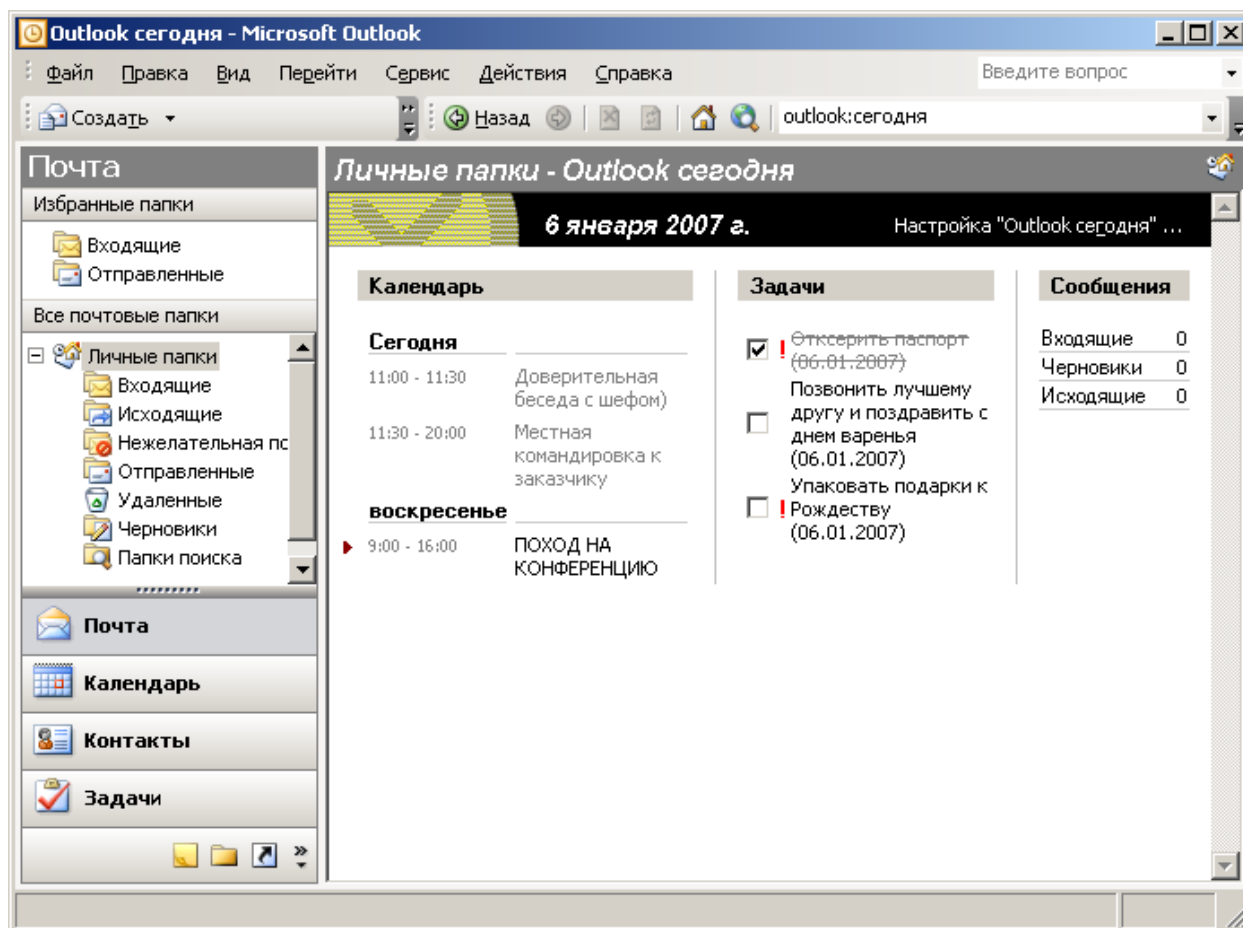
Outlook сегодня - Microsoft Outlook

Файл Правка Вид Перейти Сервис Действия Справка

Введите вопрос

Создать

Назад

outlook:сегодня

Почта

Избранные папки

Входящие
Отправленные

Все почтовые папки

Личные папки
Входящие
Исходящие
Нежелательная пс
Отправленные
Удаленные
Черновики
Папки поиска

Почта
Календарь
Контакты
Задачи

Личные папки - Outlook сегодня

6 января 2007 г.

Настройка "Outlook сегодня" ...

Календарь

Сегодня

11:00 - 11:30 Доверительная беседа с шефом)

11:30 - 20:00 Местная командировка к заказчику

воскресенье

9:00 - 16:00 ПОХОД НА КОНФЕРЕНЦИЮ

Задачи

! Отксерить паспорт (06.01.2007)

Позвонить лучшему другу и поздравить с днем варенья (06.01.2007)

! Упаковать подарки к Рождеству (06.01.2007)

Сообщения

| Входящие | 0 |
|---|---|
| Черновики | 0 |
| Исходящие | 0 |